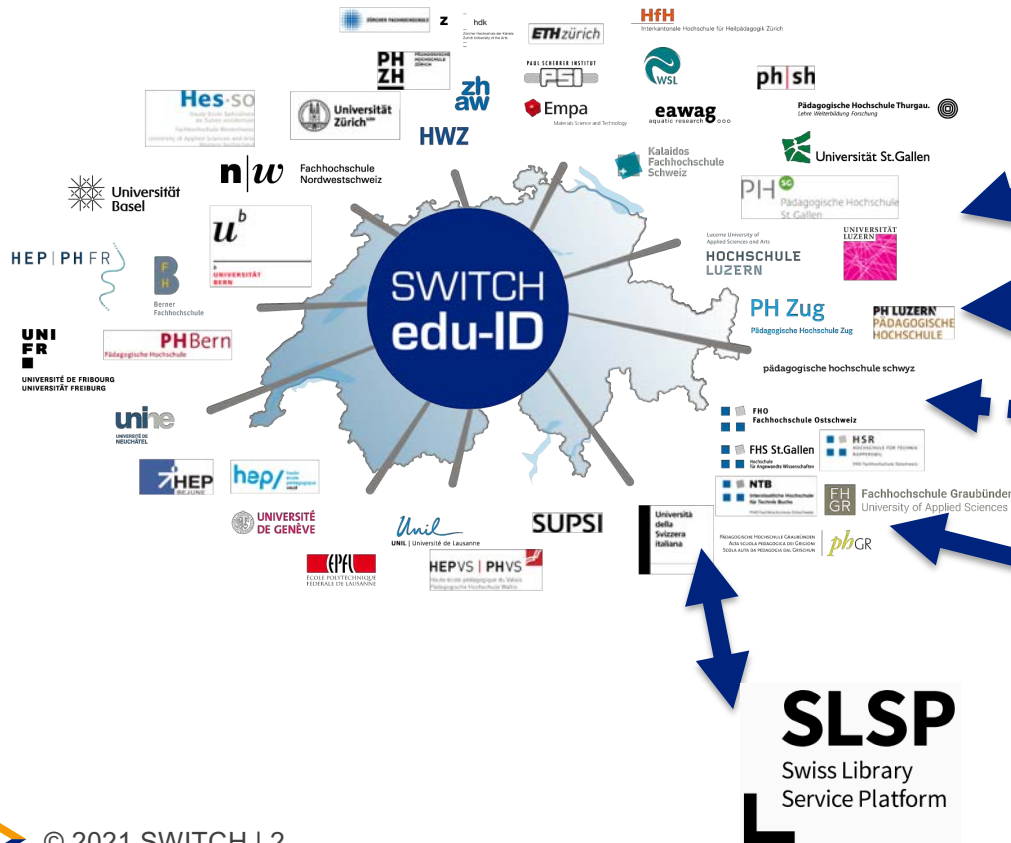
ZÜRCHER FACHHOCHSCHULE

z hdk
Zürcher Hochschule der Künste

ETH zürich

HfH
Interkantonale Hochschule für Heilpädagogik Zürich

PH ZH

PAUL SCHERRER INSTITUT
PSI

WSL

ph|sh

Hes·so

Universität Zürich

zh aw

Empa
Materials Science and Technology

eawag
aquatic research

Pädagogische Hochschule Thurgau.
Lehre Weiterbildung Forschung

HWZ

Universität St.Gallen

Kalaidos Fachhochschule Schweiz

n|w Fachhochschule Nordwestschweiz

Universität Basel

PH SG
Pädagogische Hochschule St.Gallen

u b
UNIVERSITÄT BERN

Lucerne University of Applied Sciences and Arts
HOCHSCHULE LUZERN

UNIVERSITÄT LUZERN

HEP|PH FR

Berner Fachhochschule

SWITCH edu-ID

PH Zug
Pädagogische Hochschule Zug

PH LUZERN
PÄDAGOGISCHE HOCHSCHULE

UNI FR
UNIVERSITÉ DE FRIBOURG
UNIVERSITÄT FREIBURG

PHBern
Pädagogische Hochschule

pädagogische hochschule schwyz

unine
UNIVERSITÉ DE NEUCHÂTEL

FHO Fachhochschule Ostschweiz

FHS St.Gallen
Hochschule für Angewandte Wissenschaften

HSR
HOCHSCHULE FÜR TECHNIK RAPPERSWIL

HEP BEJUNE

hep/

NTB
Interstaatliche Hochschule für Technik Buchs

FH GR Fachhochschule Graubünden
University of Applied Sciences

UNIVERSITÉ DE GENÈVE

Unil
UNIL | Université de Lausanne

SUPSI

Università della Svizzera italiana

Pädagogische Hochschule Graubünden
Alta scuola pedagogica dei Grigioni
Scola auta da pedagogia dal Grischun

phGR

EPFL
ÉCOLE POLYTECHNIQUE FÉDÉRALE DE LAUSANNE

HEPVS | PHVS
Haute école pédagogique du Valais
Pädagogische Hochschule Wallis

SLSP
Swiss Library Service Platform

© 2021 SWITCH | 2